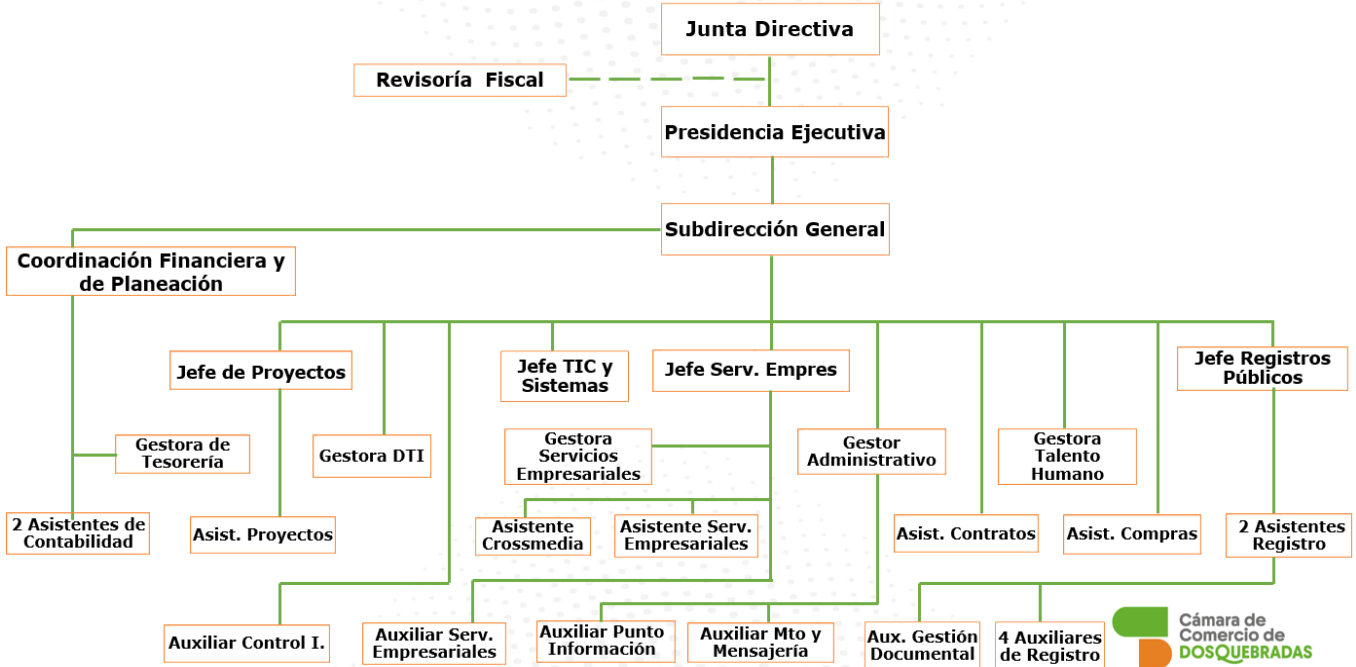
Junta Directiva

Revisoría Fiscal

Presidencia Ejecutiva

Subdirección General

Coordinación Financiera y de Planeación

Jefe de Proyectos

Jefe TIC y Sistemas

Jefe Serv. Empres

Jefe Registros Públicos

Gestora de Tesorería

Gestora DTI

Gestora Servicios Empresariales

Gestor Administrativo

Gestora Talento Humano

2 Asistentes de Contabilidad

Asist. Proyectos

Asistente Crossmedia

Asistente Serv. Empresariales

Asist. Contratos

Asist. Compras

2 Asistentes Registro

Auxiliar Control I.

Auxiliar Serv. Empresariales

Auxiliar Punto Información

Auxiliar Mto y Mensajería

Aux. Gestión Documental

4 Auxiliares de Registro

Cámara de Comercio de DOSQUEBRADAS